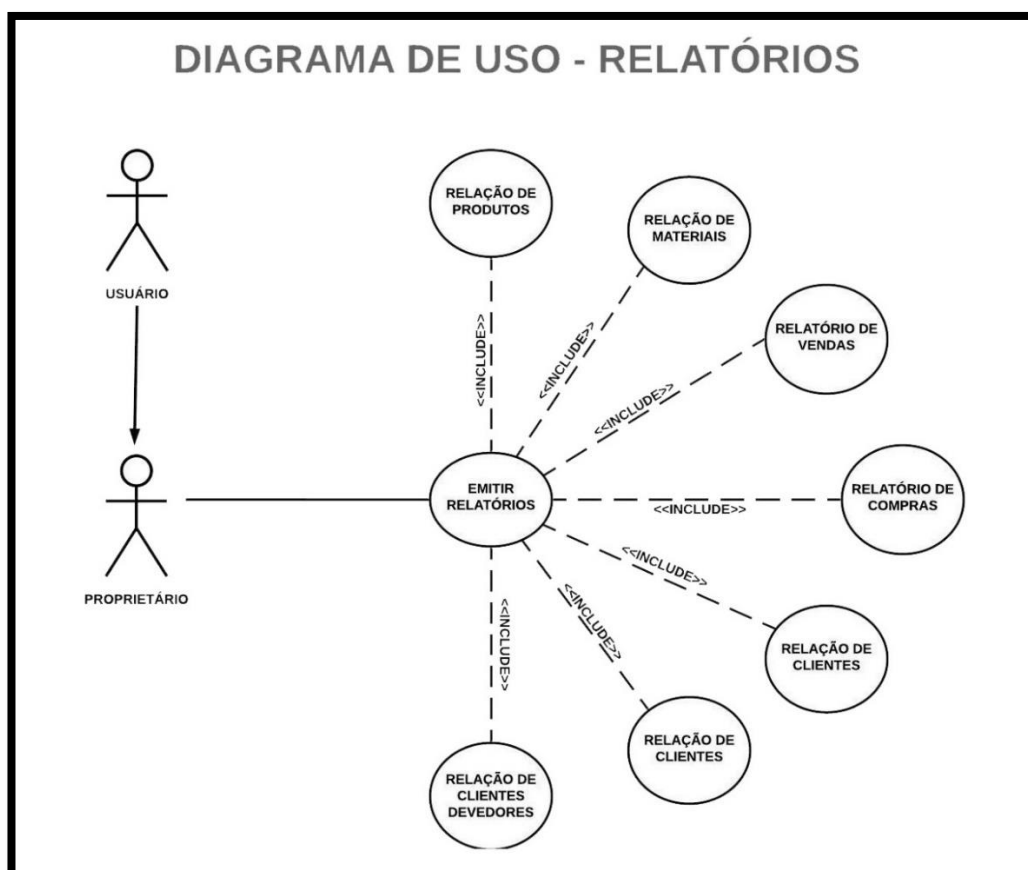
DIAGRAMA DE USO - RELATÓRIOS

USUÁRIO

PROPRIETÁRIO

RELAÇÃO DE PRODUTOS

RELAÇÃO DE MATERIAIS

RELATÓRIO DE VENDAS

EMITIR RELATÓRIOS

RELATÓRIO DE COMPRAS

RELAÇÃO DE CLIENTES

RELAÇÃO DE CLIENTES

RELAÇÃO DE CLIENTES DEVEDORES

<<INCLUDE>>

<<INCLUDE>>

<<INCLUDE>>

<<INCLUDE>>

<<INCLUDE>>

<<INCLUDE>>

<<INCLUDE>>